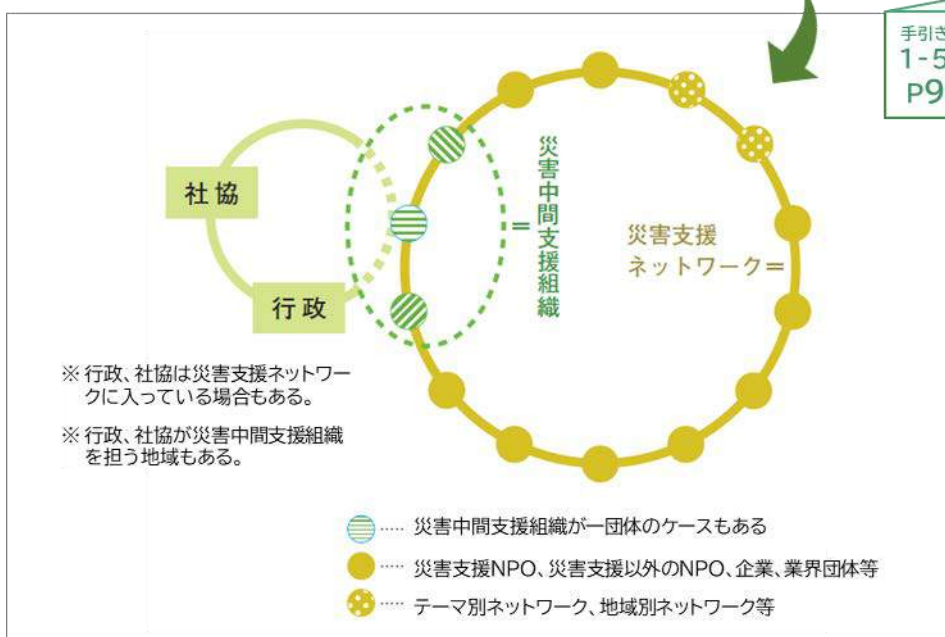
手引き
1-5
P9

社協

行政

＝災害中間支援組織

災害支援
ネットワーク＝

※ 行政、社協は災害支援ネットワークに入っている場合もある。

※ 行政、社協が災害中間支援組織を担う地域もある。

…… 災害中間支援組織が一団体のケースもある

…… 災害支援NPO、災害支援以外のNPO、企業、業界団体等

…… テーマ別ネットワーク、地域別ネットワーク等